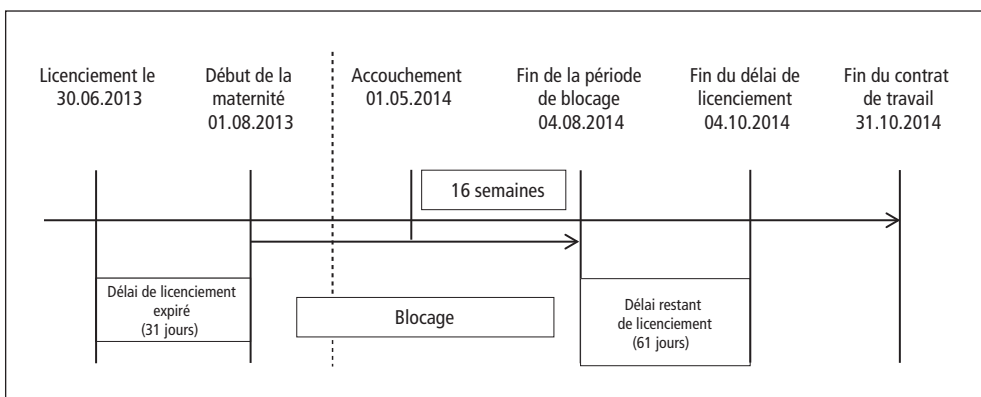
Licenciement le 30.06.2013

Début de la maternité 01.08.2013

Accouchement 01.05.2014

Fin de la période de blocage 04.08.2014

Fin du délai de licenciement 04.10.2014

Fin du contrat de travail 31.10.2014

16 semaines

Délai de licenciement expiré (31 jours)

Blocage

Délai restant de licenciement (61 jours)